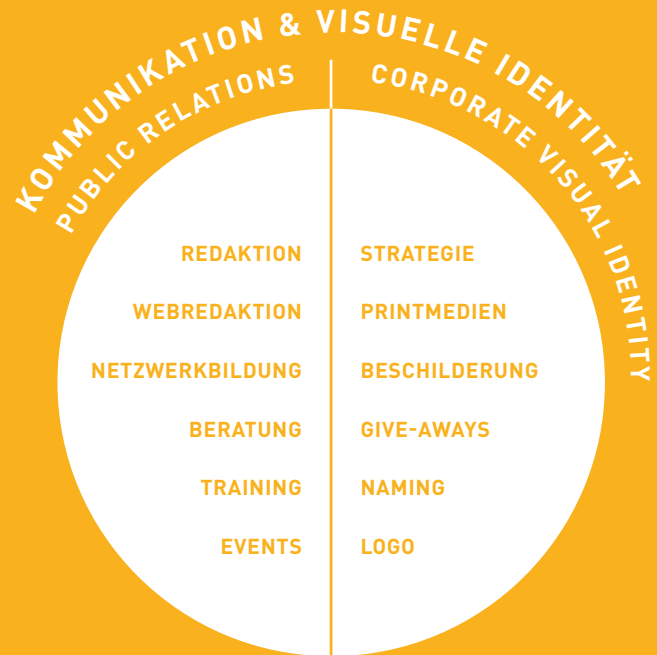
KOMMUNIKATION & VISUELLE IDENTITÄT

PUBLIC RELATIONS

CORPORATE VISUAL IDENTITY

REDAKTION

WEBREDAKTION

NETZWERKBILDUNG

BERATUNG

TRAINING

EVENTS

STRATEGIE

PRINTMEDIEN

BESCHILDERUNG

GIVE-AWAYS

NAMING

LOGO